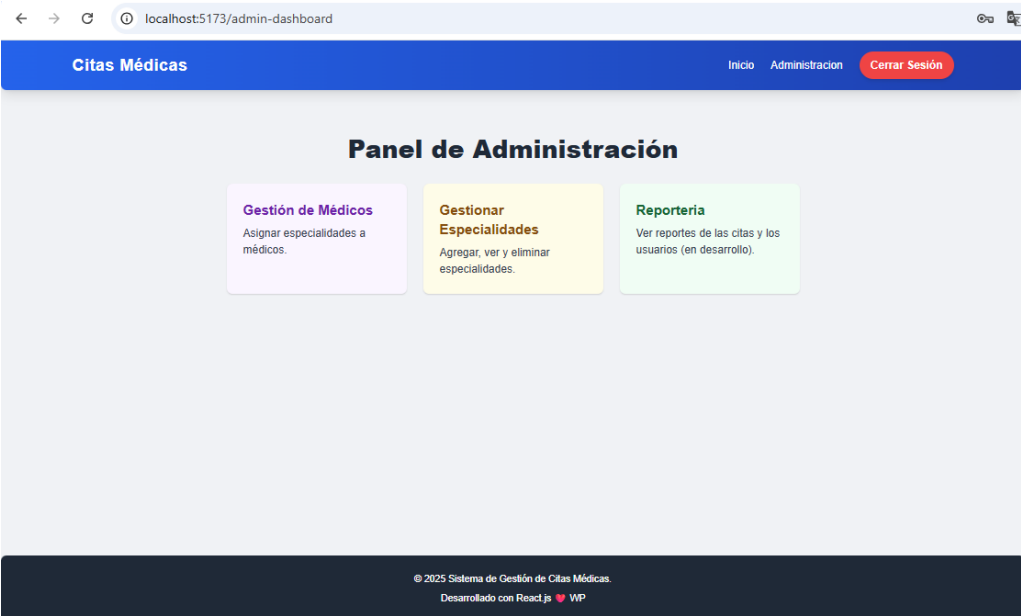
localhost:5173/admin-dashboard

Citas Médicas

Inicio Administracion Cerrar Sesión

Panel de Administración

Gestión de Médicos
Asignar especialidades a médicos.

Gestionar Especialidades
Agregar, ver y eliminar especialidades.

Reporteria
Ver reportes de las citas y los usuarios (en desarrollo).

© 2025 Sistema de Gestión de Citas Médicas.
Desarrollado con React.js ❤ WP